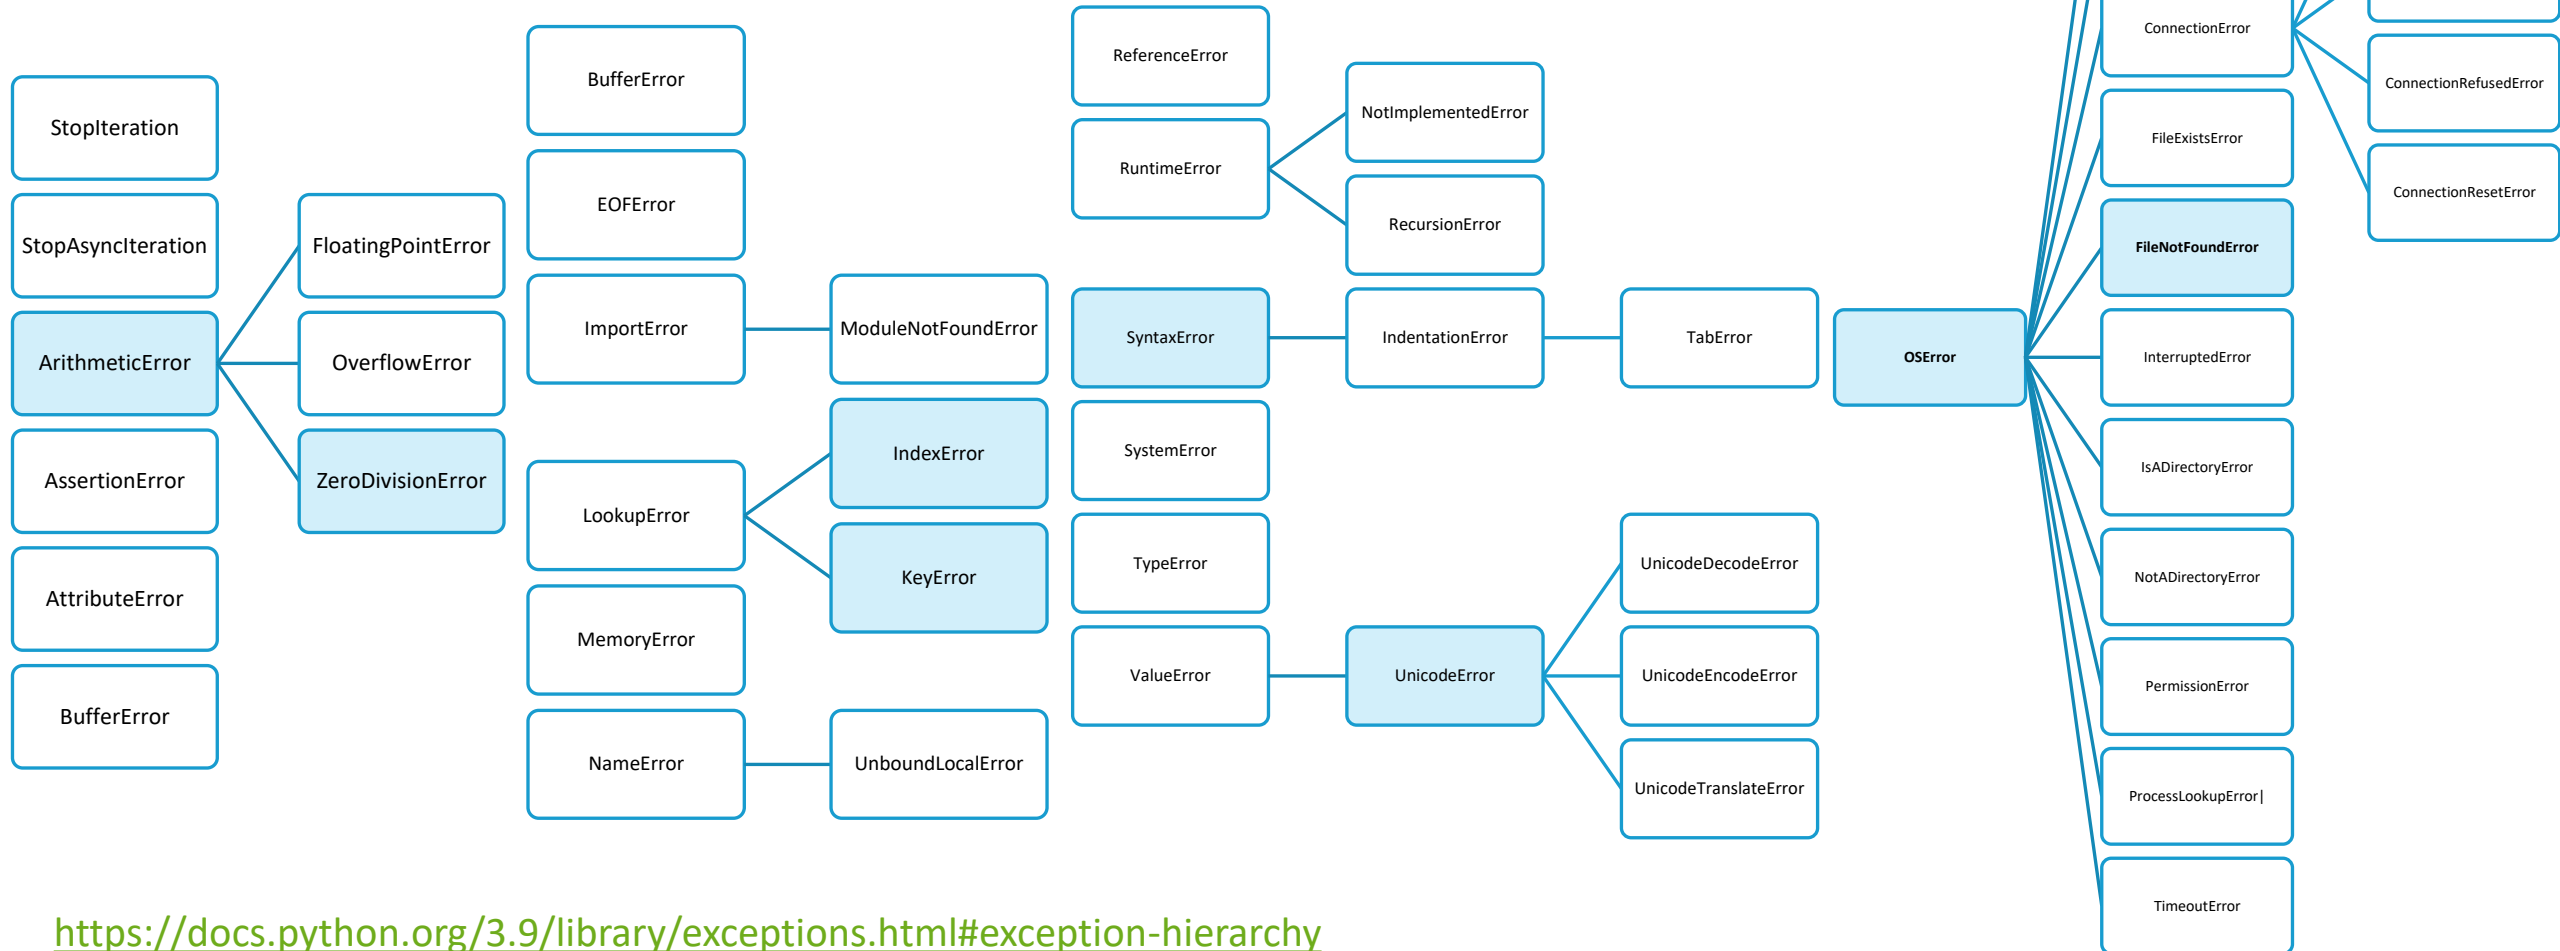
StopIteration

StopAsyncIteration

ArithmeticError

AssertionError

AttributeError

BufferError

FloatingPointError

OverflowError

ZeroDivisionError

BufferError

EOFError

ImportError

LookupError

MemoryError

NameError

ModuleNotFoundError

IndexError

KeyError

UnboundLocalError

ReferenceError

RuntimeError

SyntaxError

SystemError

TypeError

ValueError

NotImplementedError

RecursionError

IndentationError

UnicodeError

TabError

UnicodeDecodeError

UnicodeEncodeError

UnicodeTranslateError

OSError

ConnectionError

FileExistsError

FileNotFoundError

InterruptedError

IsADirectoryError

NotADirectoryError

PermissionError

ProcessLookupError|

TimeoutError

ConnectionRefusedError

ConnectionResetError

https://docs.python.org/3.9/library/exceptions.html#exception-hierarchy